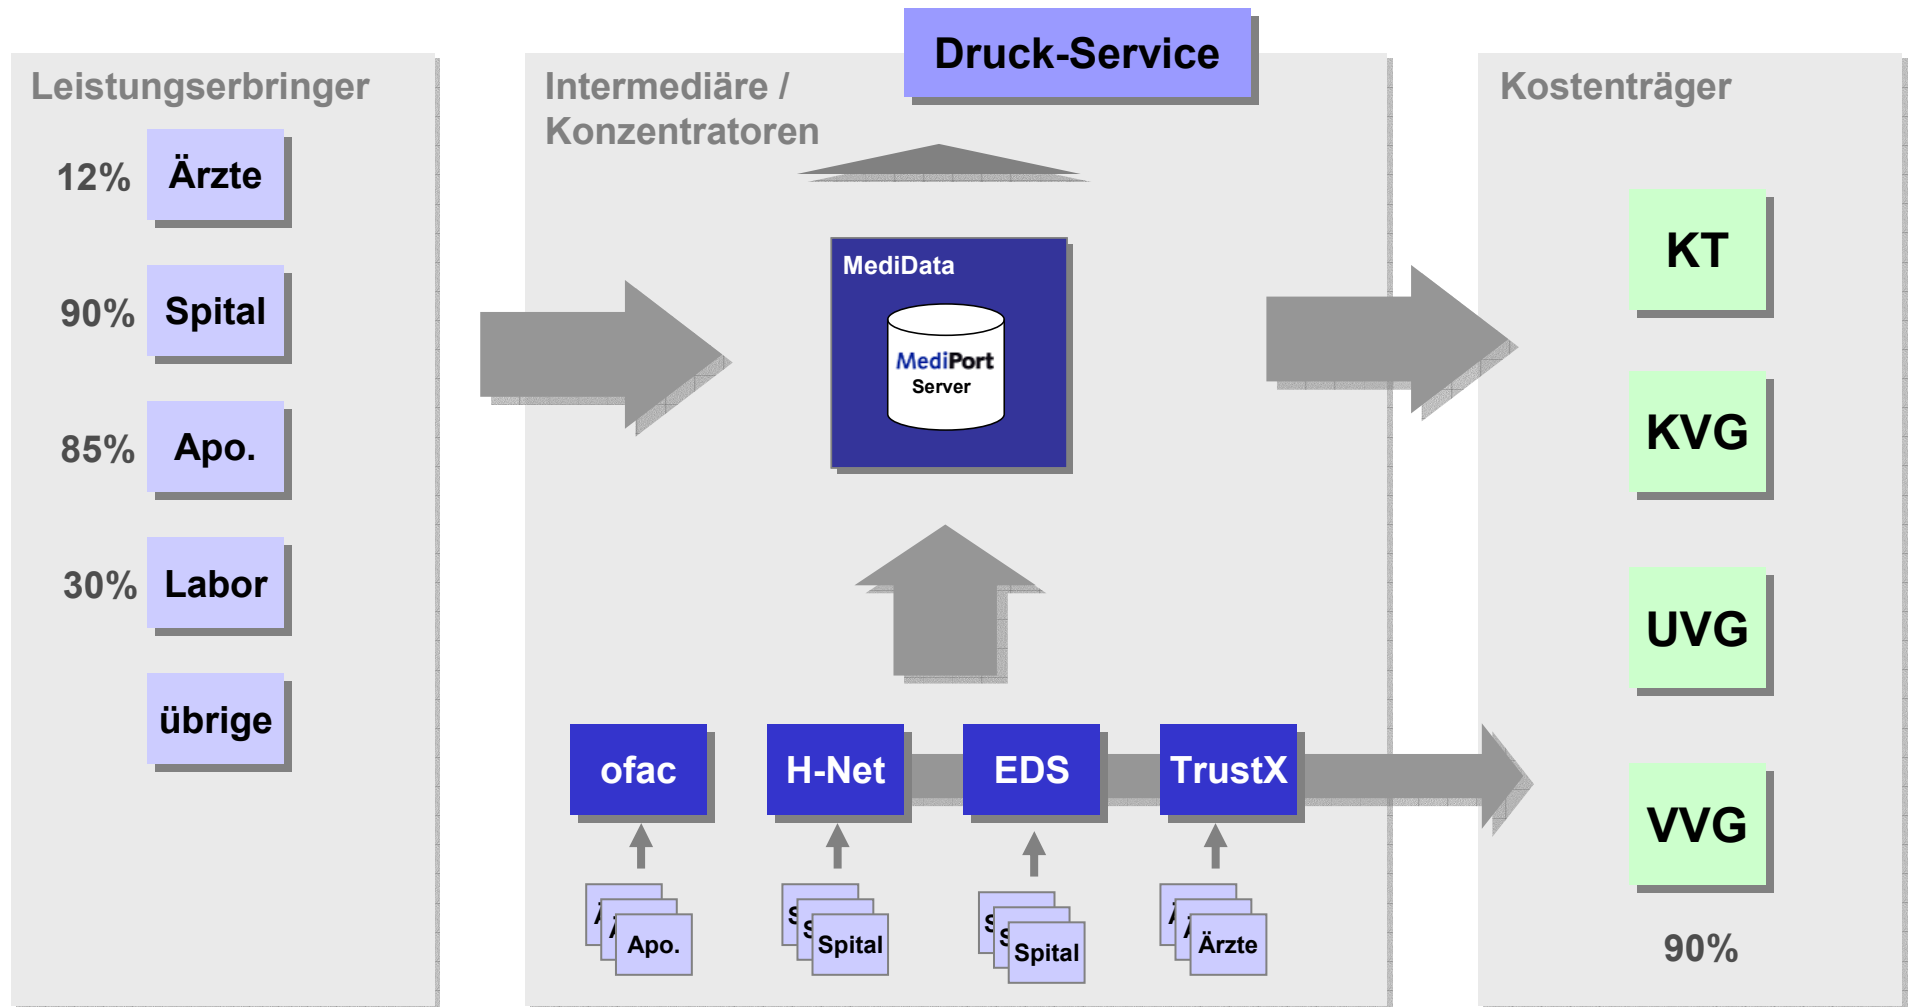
Druck-Service

Leistungserbringer

12% Ärzte

90% Spital

85% Apo.

30% Labor

übrige

Intermediäre / Konzentratoren

MediData

MediPort Server

ofac

H-Net

EDS

TrustX

Apo.

Spital

Spital

Ärzte

Kostenträger

KT

KVG

UVG

VVG

90%